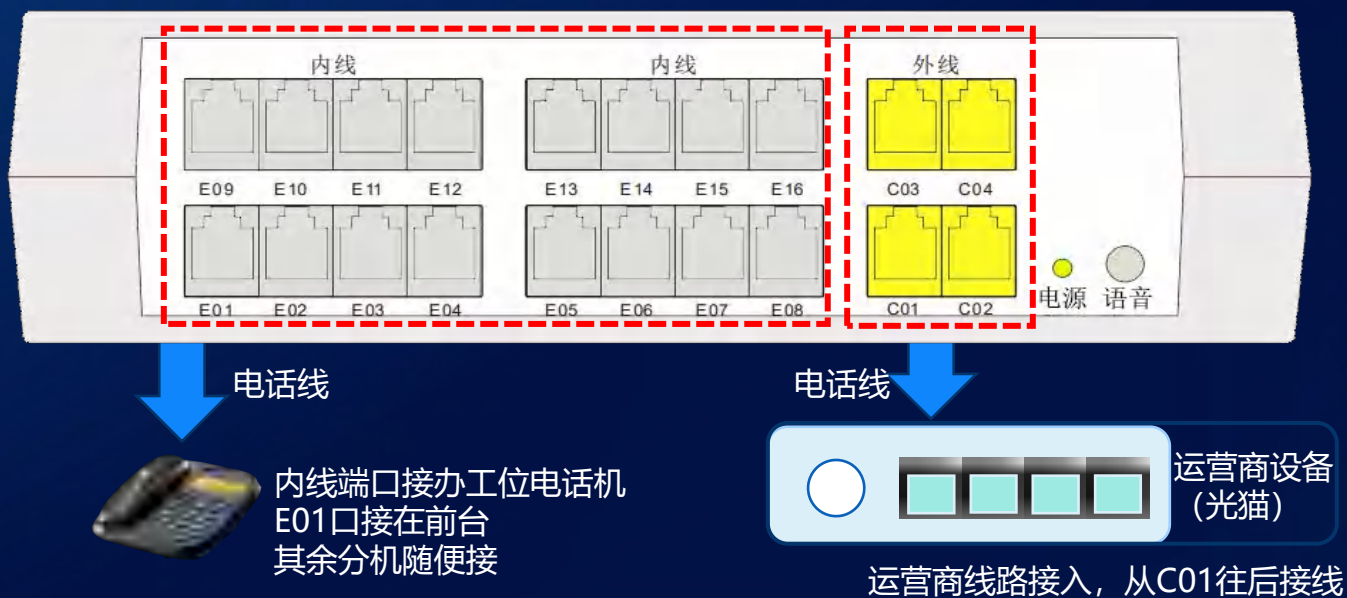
内线

内线

外线

E09 E10 E11 E12

E13 E14 E15 E16

C03 C04

E01 E02 E03 E04

E05 E06 E07 E08

C01 C02

电源 语音

电话线

电话线

内线端口接办工位电话机
E01口接在前台
其余分机随便接

运营商设备
（光猫）

运营商线路接入，从C01往后接线